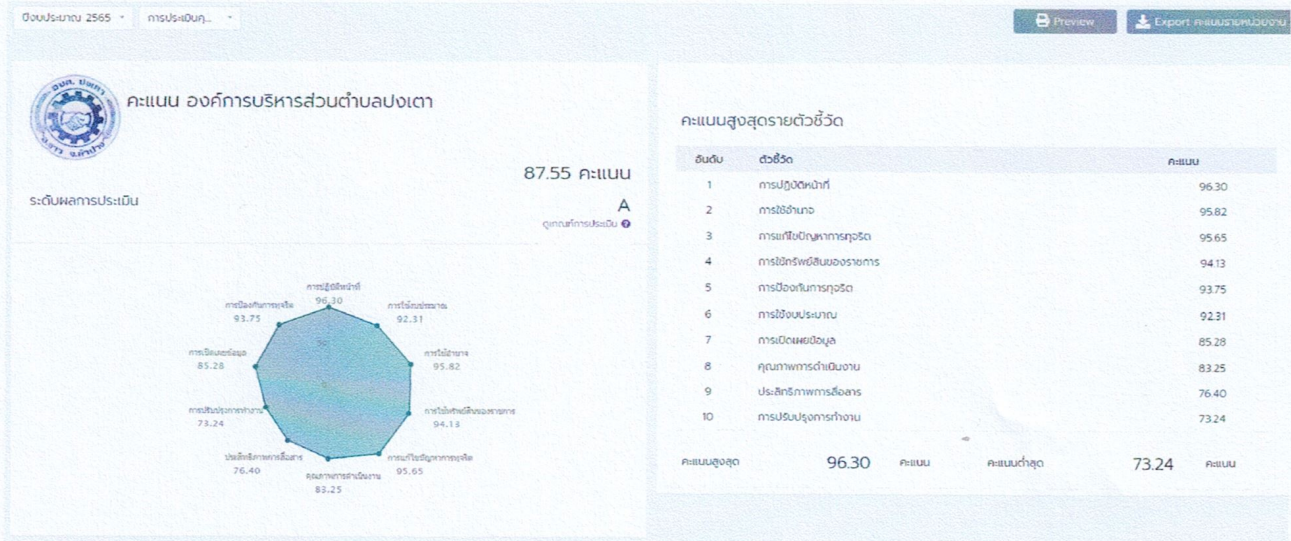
ปีงบประมาณ 2565 การประเมินคุ...

Preview Export คะแนนรายหน่วยงาน

คะแนน องค์การบริหารส่วนตำบลปงเตา

87.55 คะแนน

ระดับผลการประเมิน

A

ดูเกณฑ์การประเมิน

การปฏิบัติหน้าที่ 96.30
การใช้งบประมาณ 92.31
การใช้อำนาจ 95.82
การใช้ทรัพย์สินของราชการ 94.13
การแก้ไขปัญหาการทุจริต 95.65
คุณภาพการดำเนินงาน 83.25
ประสิทธิภาพการสื่อสาร 76.40
การปรับปรุงการทำงาน 73.24
การเปิดเผยข้อมูล 85.28
การป้องกันการทุจริต 93.75

คะแนนสูงสุดรายตัวชี้วัด

| อันดับ | ตัวชี้วัด | คะแนน |
|---|---|---|
| 1 | การปฏิบัติหน้าที่ | 96.30 |
| 2 | การใช้อำนาจ | 95.82 |
| 3 | การแก้ไขปัญหาการทุจริต | 95.65 |
| 4 | การใช้ทรัพย์สินของราชการ | 94.13 |
| 5 | การป้องกันการทุจริต | 93.75 |
| 6 | การใช้งบประมาณ | 92.31 |
| 7 | การเปิดเผยข้อมูล | 85.28 |
| 8 | คุณภาพการดำเนินงาน | 83.25 |
| 9 | ประสิทธิภาพการสื่อสาร | 76.40 |
| 10 | การปรับปรุงการทำงาน | 73.24 |

คะแนนสูงสุด 96.30 คะแนน คะแนนต่ำสุด 73.24 คะแนน